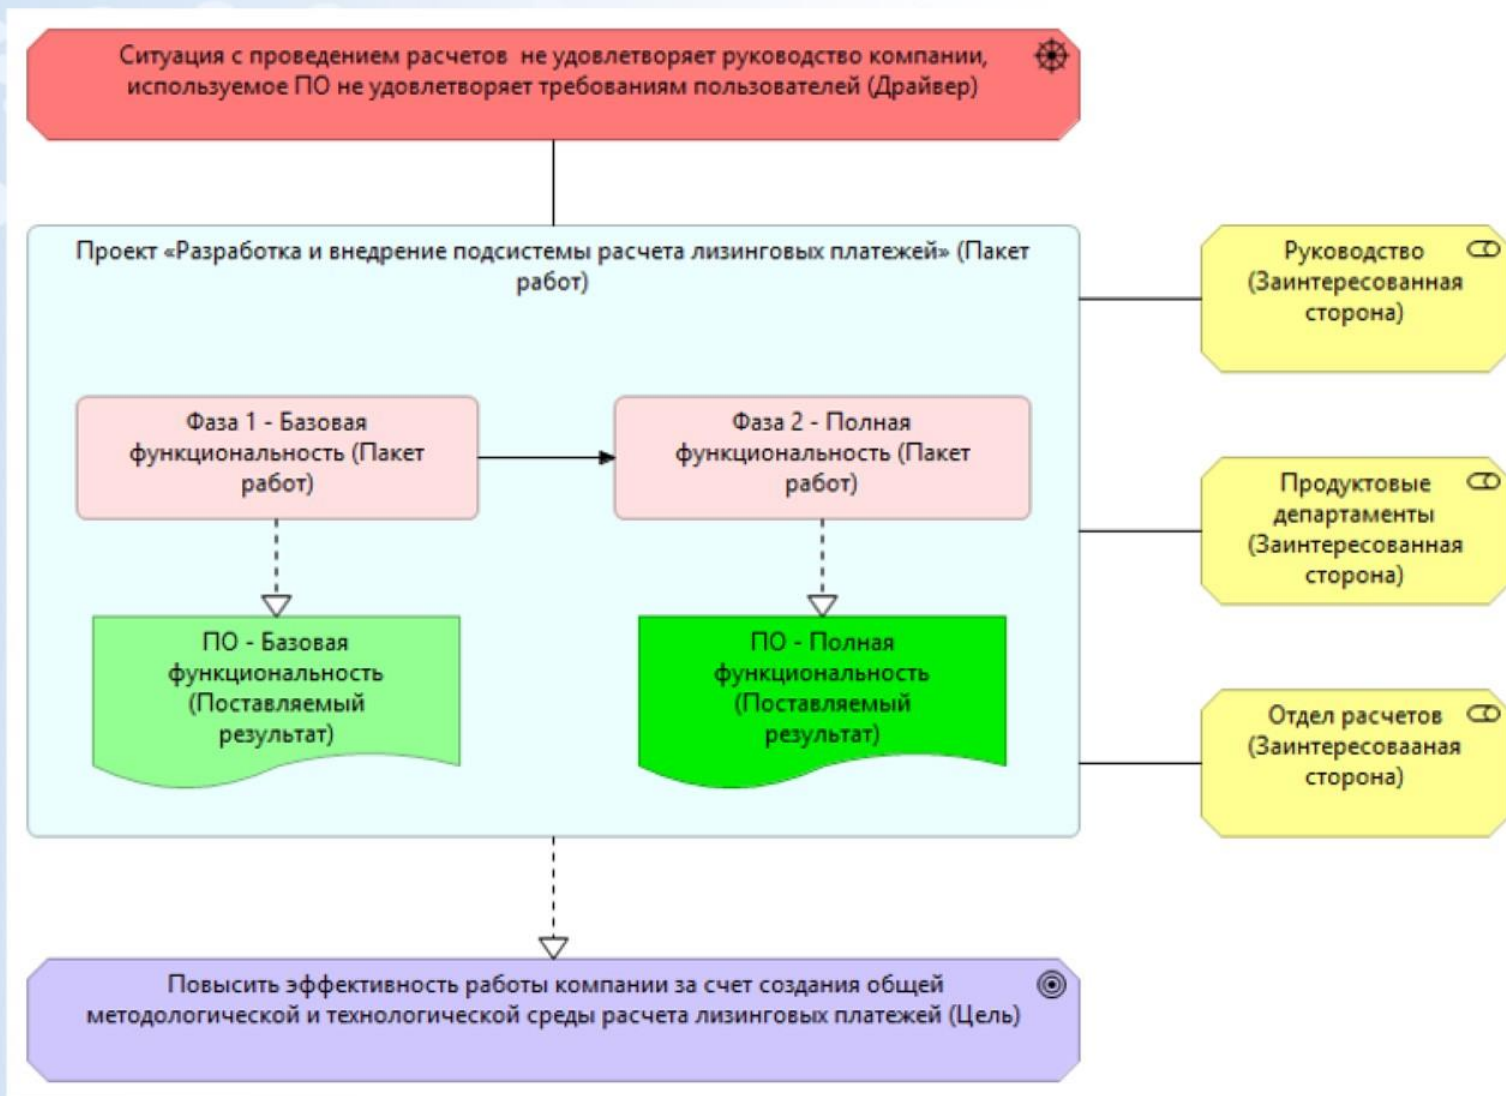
Ситуация с проведением расчетов не удовлетворяет руководство компании, используемое ПО не удовлетворяет требованиям пользователей (Драйвер)

Проект «Разработка и внедрение подсистемы расчета лизинговых платежей» (Пакет работ)

Фаза 1 - Базовая функциональность (Пакет работ)

Фаза 2 - Полная функциональность (Пакет работ)

ПО - Базовая функциональность (Поставляемый результат)

ПО - Полная функциональность (Поставляемый результат)

Руководство (Заинтересованная сторона)

Продуктовые департаменты (Заинтересованная сторона)

Отдел расчетов (Заинтересовааная сторона)

Повысить эффективность работы компании за счет создания общей методологической и технологической среды расчета лизинговых платежей (Цель)